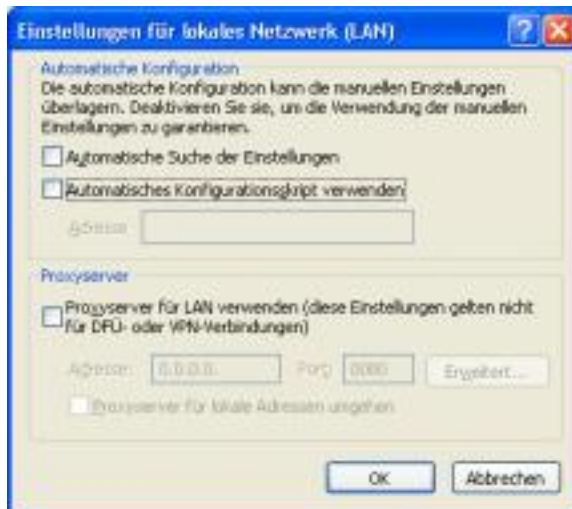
Einstellungen für lokales Netzwerk (LAN)

Automatische Konfiguration
Die automatische Konfiguration kann die manuellen Einstellungen überlagern. Deaktivieren Sie sie, um die Verwendung der manuellen Einstellungen zu garantieren.

Automatische Suche der Einstellungen

Automatisches Konfigurationsskript verwenden

Adresse

Proxyserver

Proxyserver für LAN verwenden (diese Einstellungen gelten nicht für DFÜ- oder VPN-Verbindungen)

Adresse: 0.0.0.0 Port: 8080 Erweitert...

Proxyserver für lokale Adressen umgehen

OK Abbrechen